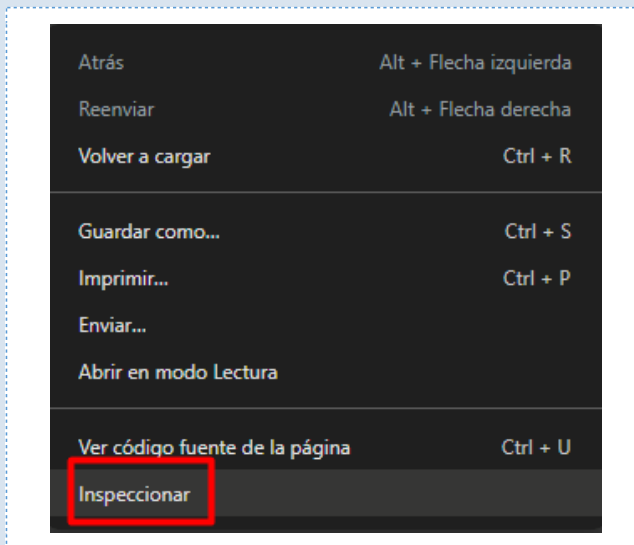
Atrás Alt + Flecha izquierda
Reenviar Alt + Flecha derecha
Volver a cargar Ctrl + R

Guardar como... Ctrl + S
Imprimir... Ctrl + P
Enviar...
Abrir en modo Lectura

Ver código fuente de la página Ctrl + U
Inspeccionar